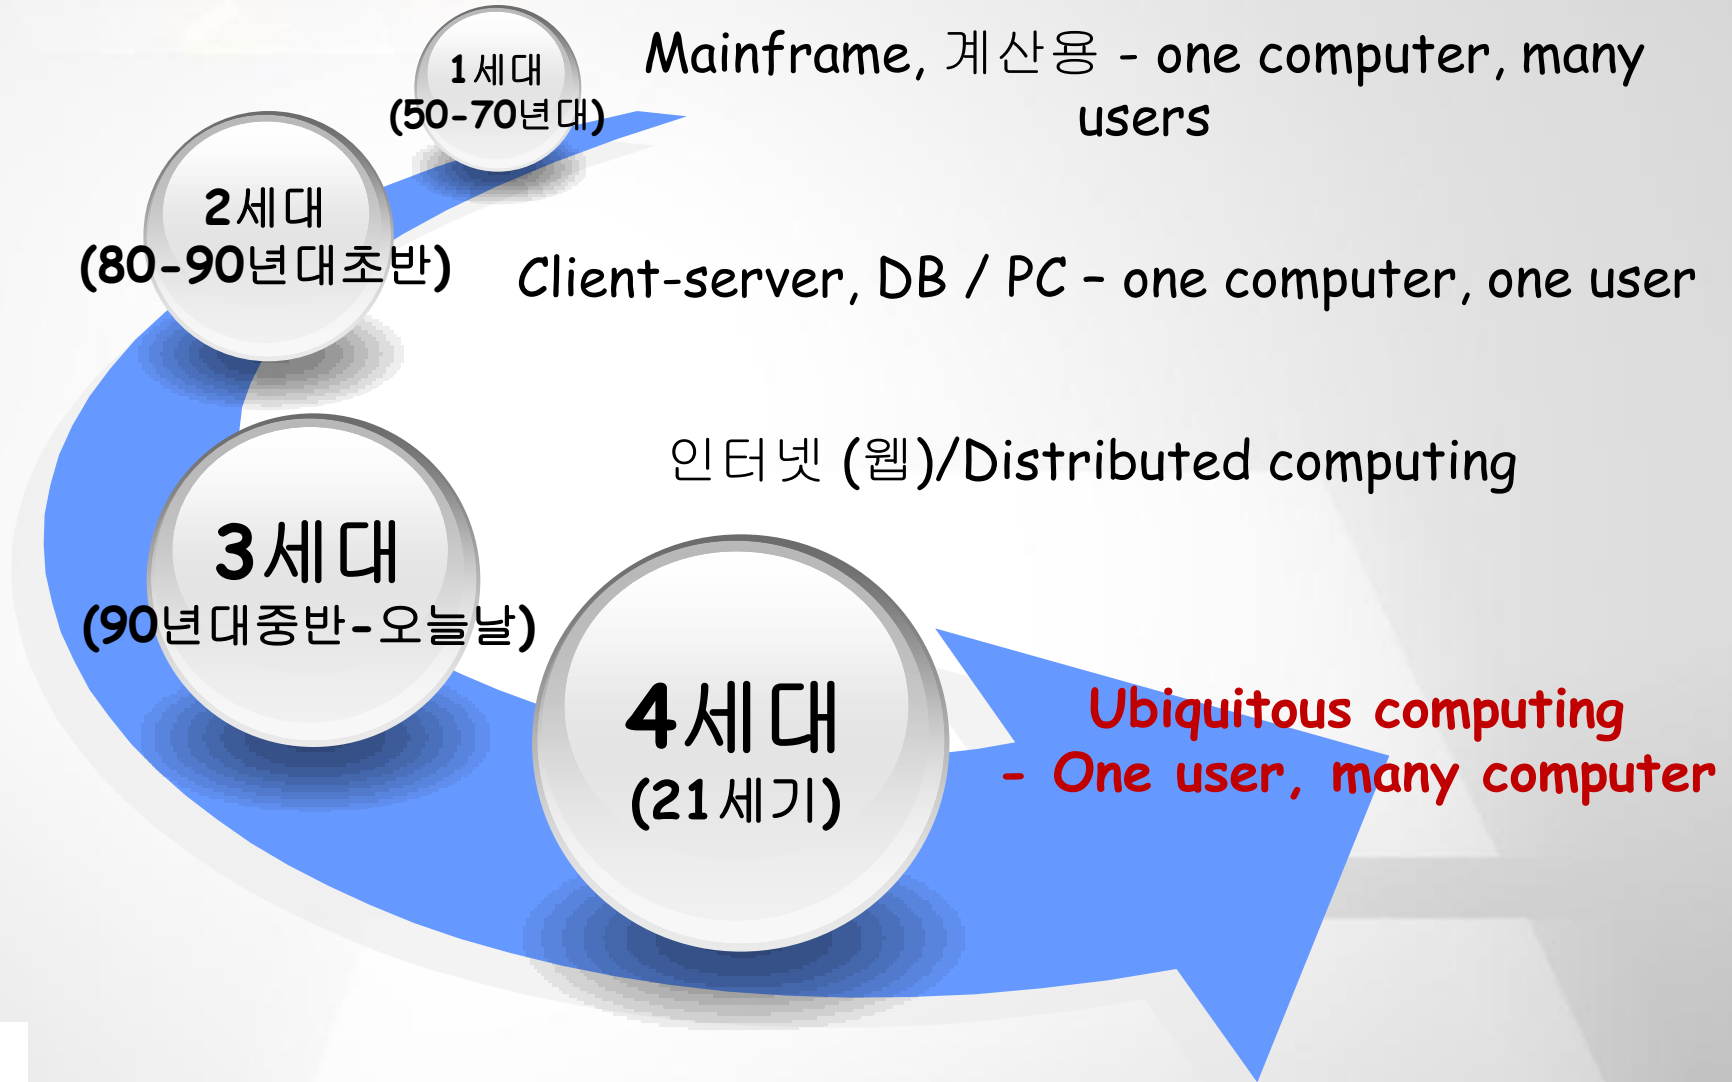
1세대
(50-70년대)

Mainframe, 계산용 - one computer, many users

2세대
(80-90년대초반)

Client-server, DB / PC – one computer, one user

3세대
(90년대중반-오늘날)

인터넷 (웹)/Distributed computing

4세대
(21세기)

Ubiquitous computing
- One user, many computer